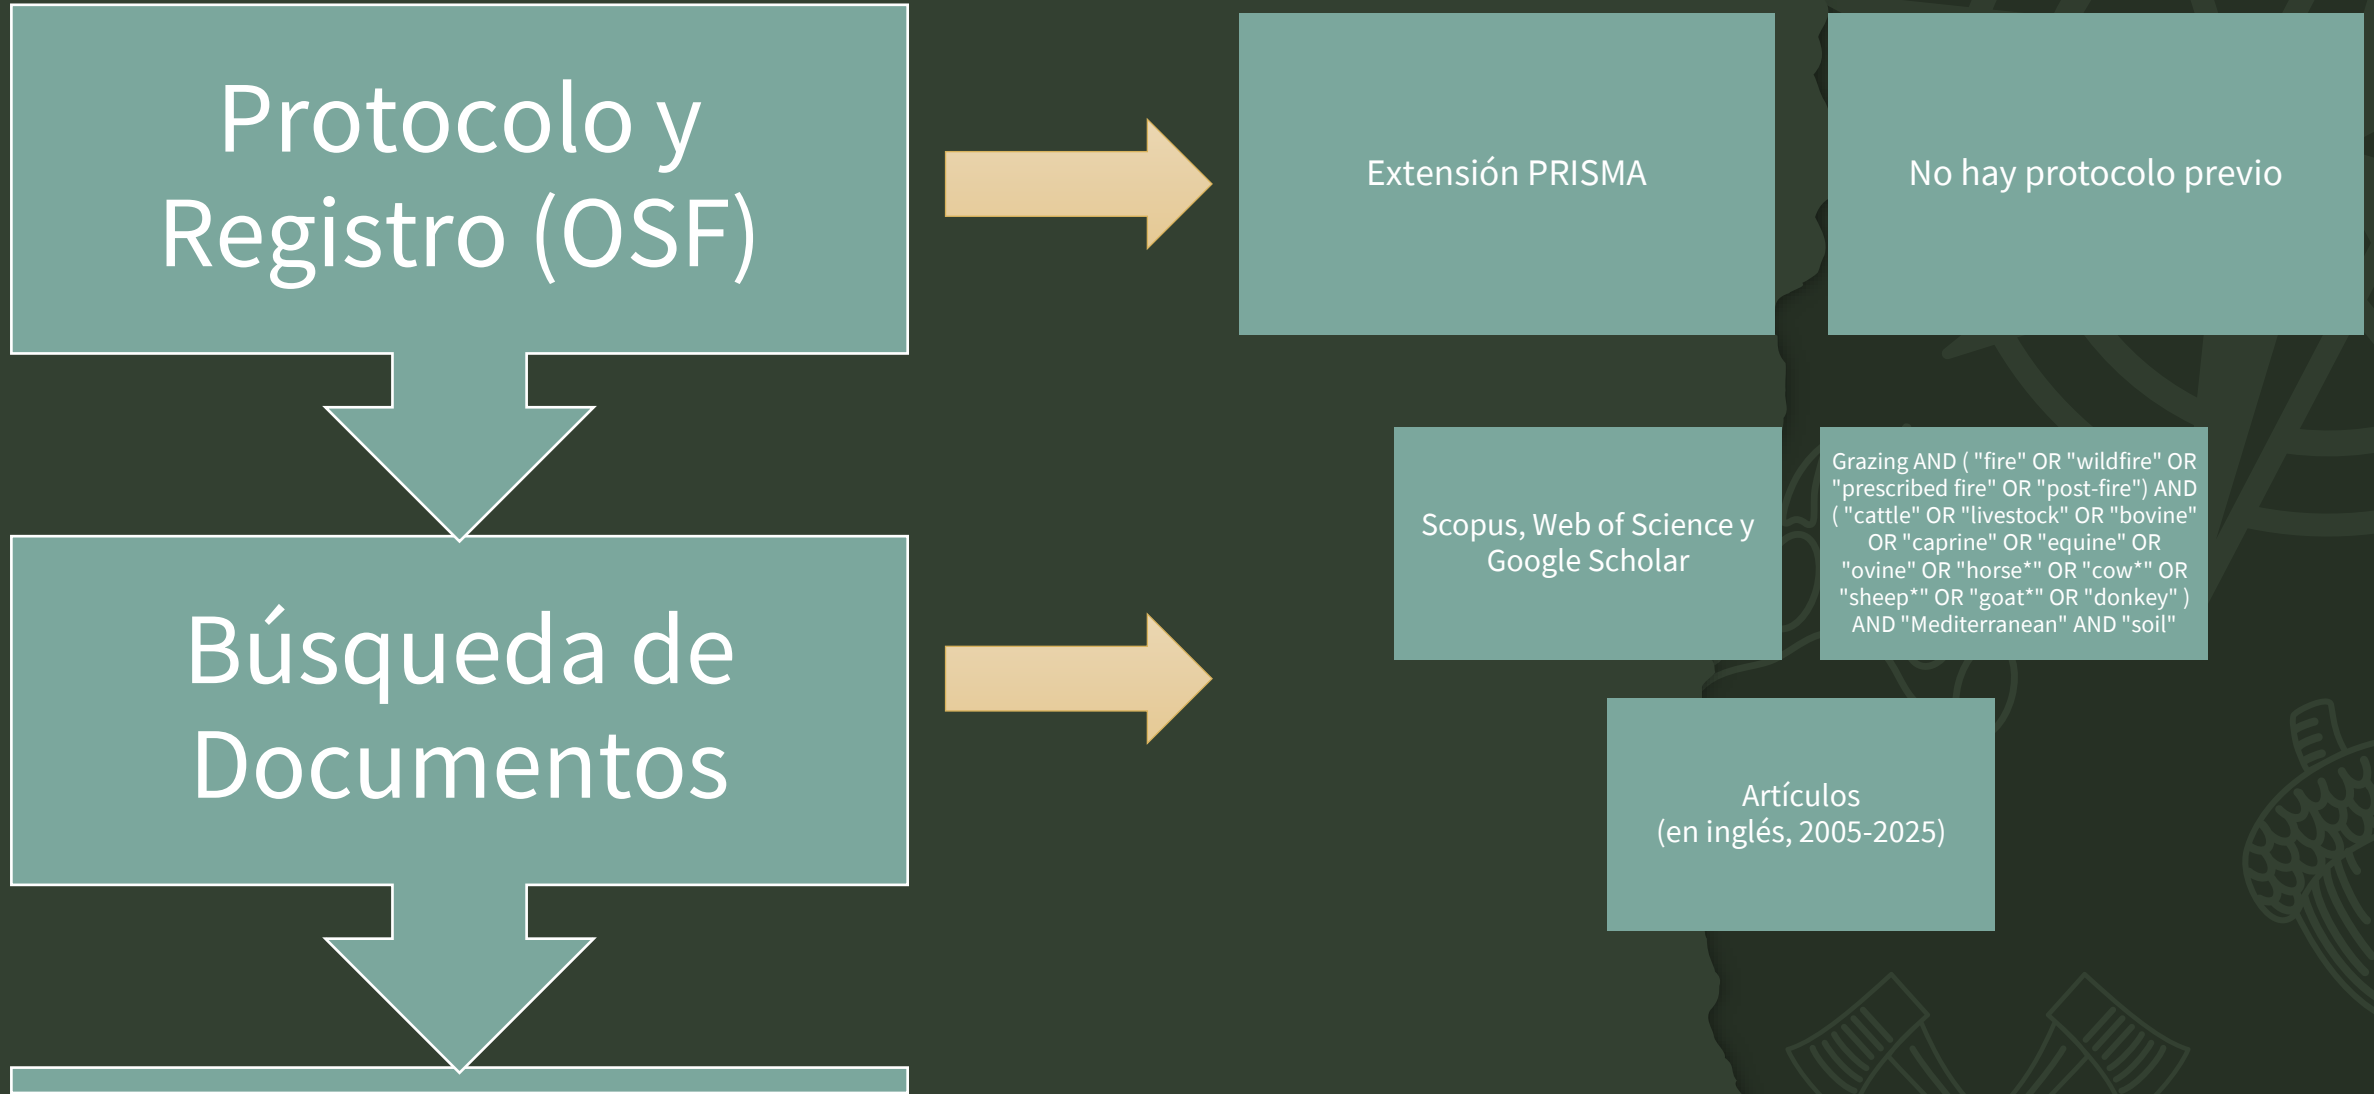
Protocolo y Registro (OSF)

Extensión PRISMA

No hay protocolo previo

Búsqueda de Documentos

Scopus, Web of Science y Google Scholar

Grazing AND ( "fire" OR "wildfire" OR "prescribed fire" OR "post-fire") AND ( "cattle" OR "livestock" OR "bovine" OR "caprine" OR "equine" OR "ovine" OR "horse*" OR "cow*" OR "sheep*" OR "goat*" OR "donkey" ) AND "Mediterranean" AND "soil"

Artículos
(en inglés, 2005-2025)